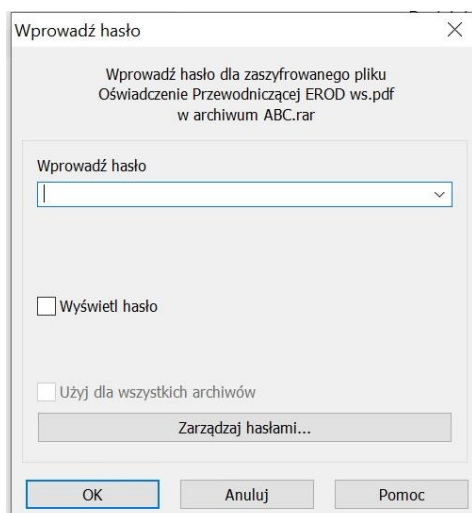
Wprowadź hasło

Wprowadź hasło dla zaszyfrowanego pliku Oświadczenie Przewodniczącej EROD ws.pdf w archiwum ABC.rar

Wprowadź hasło

Wyświetl hasło

Użyj dla wszystkich archiwów

Zarządzaj hasłami...

OK

Anuluj

Pomoc